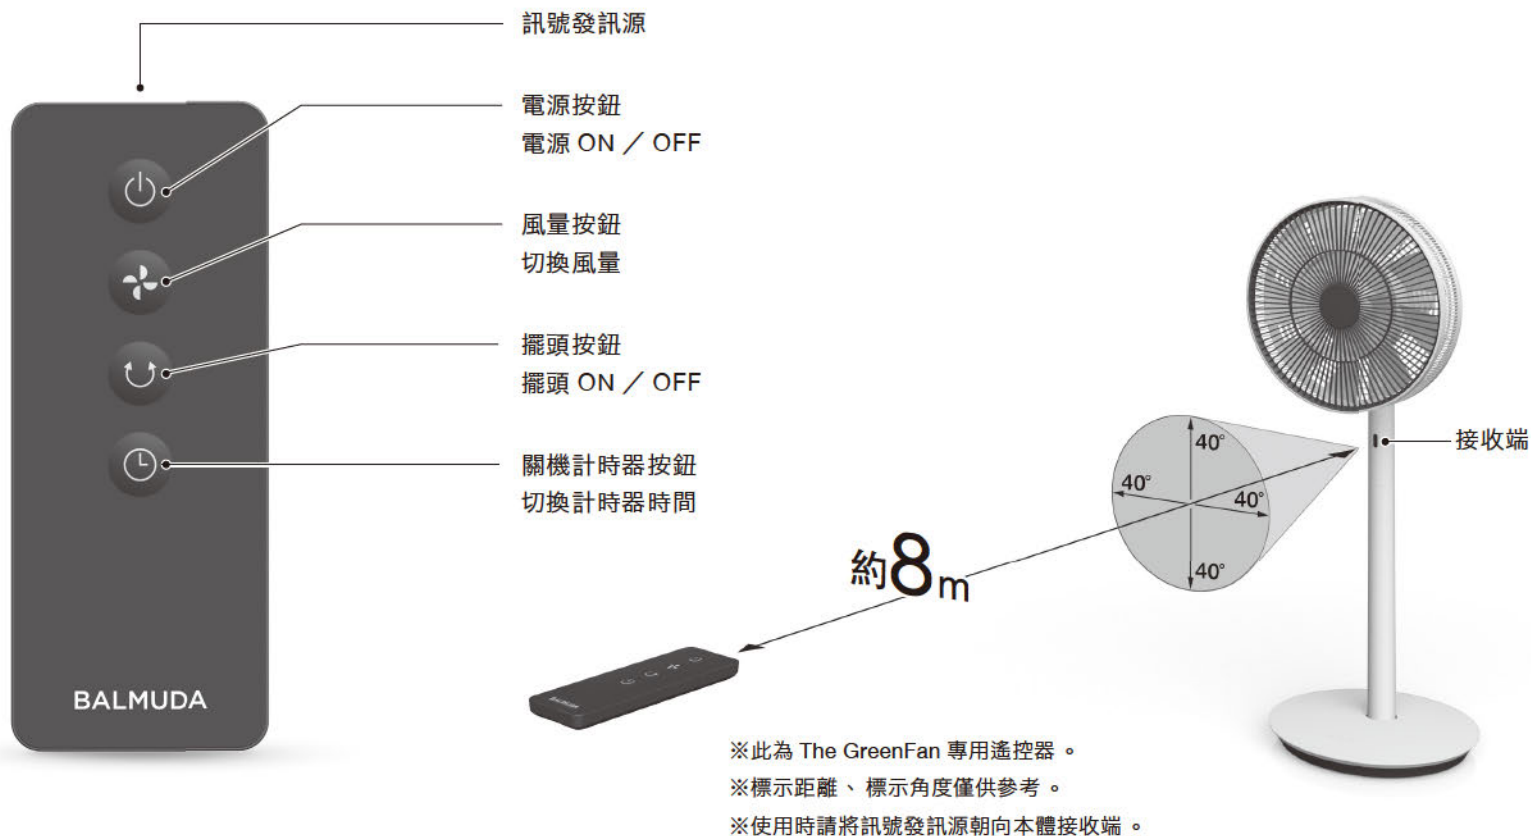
訊號發訊源

電源按鈕
電源 ON ／ OFF

風量按鈕
切換風量

擺頭按鈕
擺頭 ON ／ OFF

關機計時器按鈕
切換計時器時間

BALMUDA

40°
40°
40°
40°

接收端

約8m

※此為 The GreenFan 專用遙控器 。
※標示距離 、 標示角度僅供參考 。
※使用時請將訊號發訊源朝向本體接收端 。